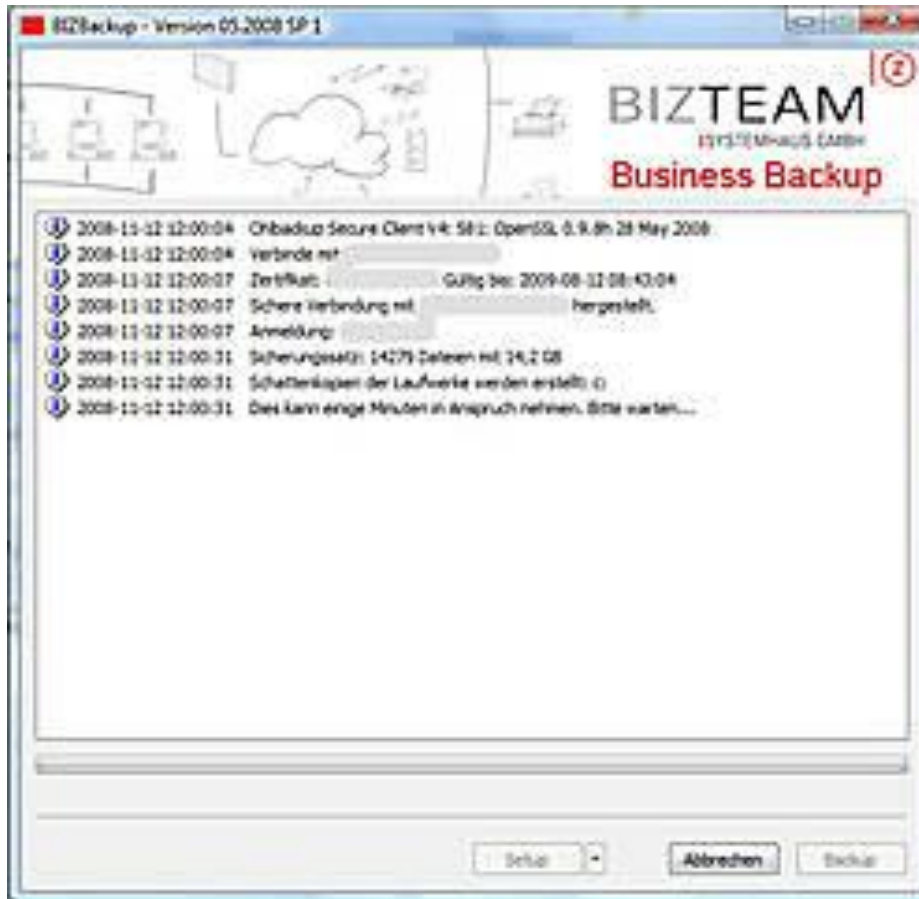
BIZBackup - Version 05.2008 SP 1

BIZTEAM
SYSTEMHAUS GMBH
Business Backup

2008-11-12 12:00:04 ONbackup Secure Client V4: SSL: OpenSSL 0.9.8h 28 May 2008
2008-11-12 12:00:04 Verbinde mit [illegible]
2008-11-12 12:00:07 Zertifikat: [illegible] Gültig bis: 2009-08-12 08:43:04
2008-11-12 12:00:07 Sichere Verbindung mit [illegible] hergestellt.
2008-11-12 12:00:07 Anmeldung: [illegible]
2008-11-12 12:00:31 Sicherungssatz: 14279 Dateien mit 14,2 GB
2008-11-12 12:00:31 Schattenkopien der Laufwerke werden erstellt: c:
2008-11-12 12:00:31 Dies kann einige Minuten in Anspruch nehmen. Bitte warten....

Setup
Abbrechen
Backup